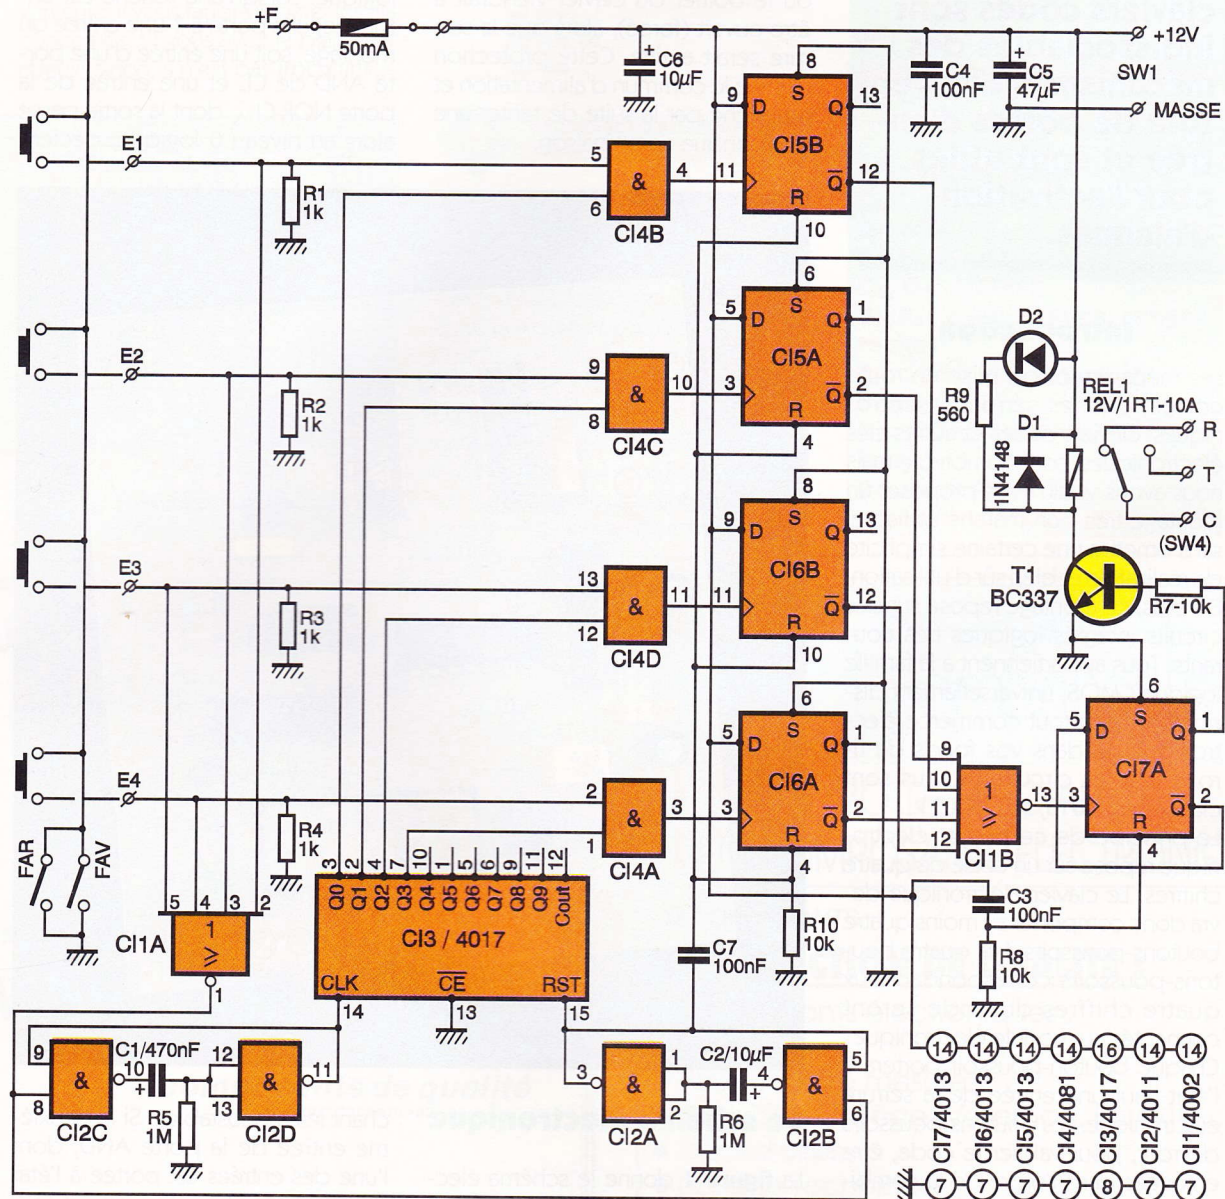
+F
50mA
C6
$10\mu F$
+12V
C4
100nF
C5
$47\mu F$
SW1
MASSE
E1
R1
1k
5
6
&
CI4B
4
11
9
D
S
8
Q
13
CI5B
$\overline{Q}$
12
R
10
E2
R2
1k
9
8
&
CI4C
10
3
5
D
S
6
Q
1
CI5A
$\overline{Q}$
2
R
4
D2
R9
560
REL1
12V/1RT-10A
D1
1N4148
R
T
C
(SW4)
E3
R3
1k
13
12
&
CI4D
11
11
9
D
S
8
Q
13
CI6B
$\overline{Q}$
12
R
10
T1
BC337
R7-10k
E4
R4
1k
2
1
&
CI4A
3
3
5
D
S
6
Q
1
CI6A
$\overline{Q}$
2
R
4
9
10
11
12
1
$\geq$
CI1B
13
3
5
D
S
6
Q
1
CI7A
$\overline{Q}$
2
R
4
FAR
FAV
5
4
3
2
$\geq$
CI1A
1
3 2 4 7 10 1 5 6 9 11 12
Q0 Q1 Q2 Q3 Q4 Q5 Q6 Q7 Q8 Q9 Cout
CI3 / 4017
CLK
$\overline{CE}$
RST
14
13
15
C7
100nF
R10
10k
C3
100nF
R8
10k
9
8
&
CI2C
10
C1/470nF
+
R5
1M
12
13
&
CI2D
11
3
&
CI2A
1
2
R6
1M
C2/10µF
4
+
5
6
&
CI2B
14 14 14 14 16 14 14
CI7/4013
CI6/4013
CI5/4013
CI4/4081
CI3/4017
CI2/4011
CI1/4002
7 7 7 7 8 7 7